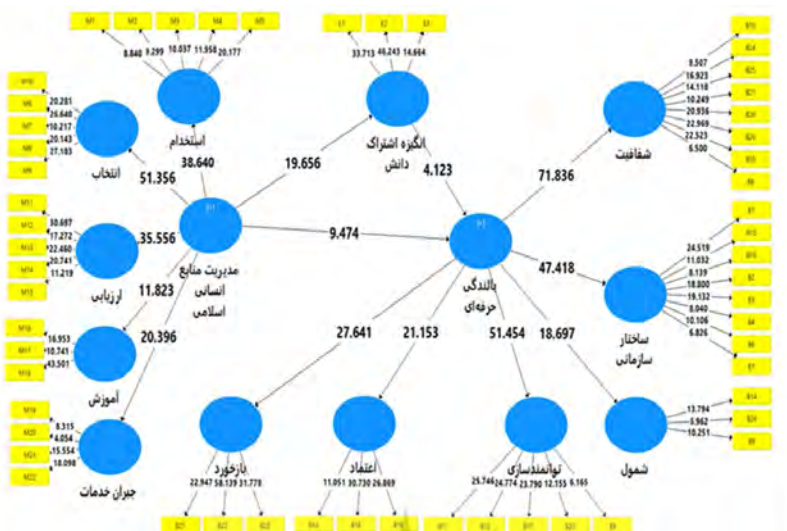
M1 M2 M3 M4 M5
8.840 9.299 10.037 11.958 20.177
استخدام
38.640

E1 E2 E3
33.713 46.243 14.664
انگیزه اشتراک دانش
19.656
4.123

M6 M7 M8 M9 M10
20.281 26.640 10.217 20.143 27.183
انتخاب
51.356

F1
مدیریت منابع انسانی اسلامی
9.474

M11 M12 M13 M14 M15
30.697 17.272 22.460 20.741 11.219
ارزیابی
35.556
11.823

M16 M17 M18
16.953 10.741 43.501
آموزش
20.396

M19 M20 M21 M22
8.315 4.054 15.554 18.098
جبران خدمات

F2
بالندگی حرفه‌ای
71.836
47.418
27.641
21.153
51.454
18.697

8.507 16.923 14.118 10.249 20.936 22.969 22.323 6.500
شفافیت

24.519 11.032 8.139 18.800 19.132 8.040 10.106 6.826
ساختار سازمانی

13.794 5.962 10.251
شمول

بازخورد
22.947 58.139 31.778

اعتماد
11.051 30.730 26.869

توانمندسازی
25.746 24.774 23.790 12.155 6.165